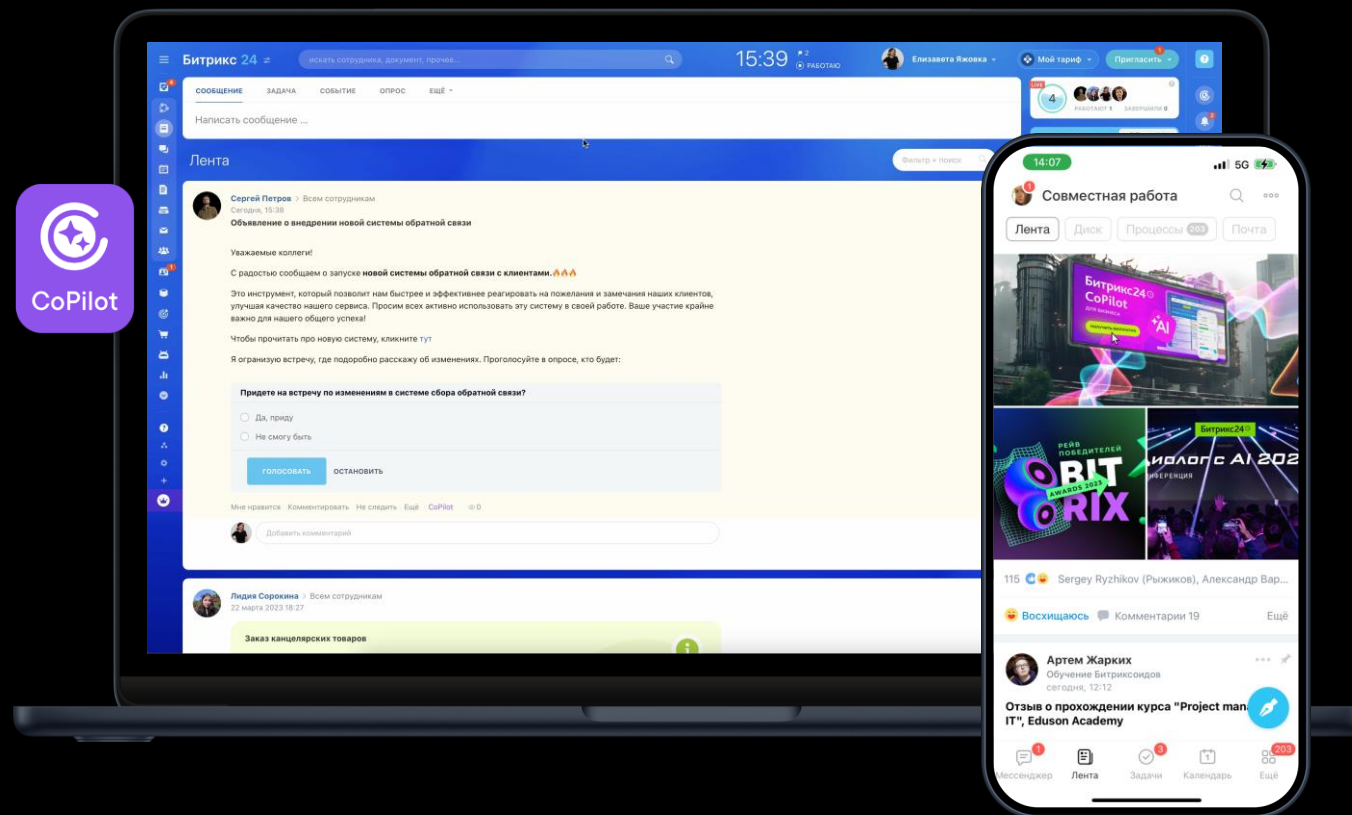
CoPilot

Битрикс 24
искать сотрудника, документ, прочее...
15:39
2
РАБОТАЮ
Елизавета Яжовка
Мой тариф
Пригласить
1

СООБЩЕНИЕ ЗАДАЧА СОБЫТИЕ ОПРОС ЕЩЁ
Написать сообщение ...

4
РАБОТАЮТ 5 ЗАВЕРШИЛИ 0

Лента
Фильтр + поиск

Сергей Петров > Всем сотрудникам
Сегодня, 15:38
Объявление о внедрении новой системы обратной связи

Уважаемые коллеги!

С радостью сообщаем о запуске новой системы обратной связи с клиентами.🔥🔥🔥

Это инструмент, который позволит нам быстрее и эффективнее реагировать на пожелания и замечания наших клиентов, улучшая качество нашего сервиса. Просим всех активно использовать эту систему в своей работе. Ваше участие крайне важно для нашего общего успеха!

Чтобы прочитать про новую систему, кликните тут

Я огранизую встречу, где подробно расскажу об изменениях. Проголосуйте в опросе, кто будет:

Придете на встречу по изменениям в системе сбора обратной связи?
Да, приду
Не смогу быть
ГОЛОСОВАТЬ ОСТАНОВИТЬ

Мне нравится Комментировать Не следить Ещё CoPilot 0
Добавить комментарий

Лидия Сорокина > Всем сотрудникам
22 марта 2023 18:27
Заказ канцелярских товаров

14:07
5G
Совместная работа
Лента Диск Процессы 203 Почта

Битрикс24 CoPilot
AI

РЕЙВ ПОБЕДИТЕЛЕЙ
BIT RIX
AWARDS 2023

Битрикс24
иалог с AI 202
ФЕРЕНЦИЯ

115 Sergey Ryzhikov (Рыжиков), Александр Вар...
Восхищаюсь Комментарии 19 Ещё

Артем Жаркиx
Обучение Битриксоидов
сегодня, 12:12
Отзыв о прохождении курса "Project man IT", Eduson Academy

Мессенджер 1 Лента Задачи 3 Календарь Ещё 203